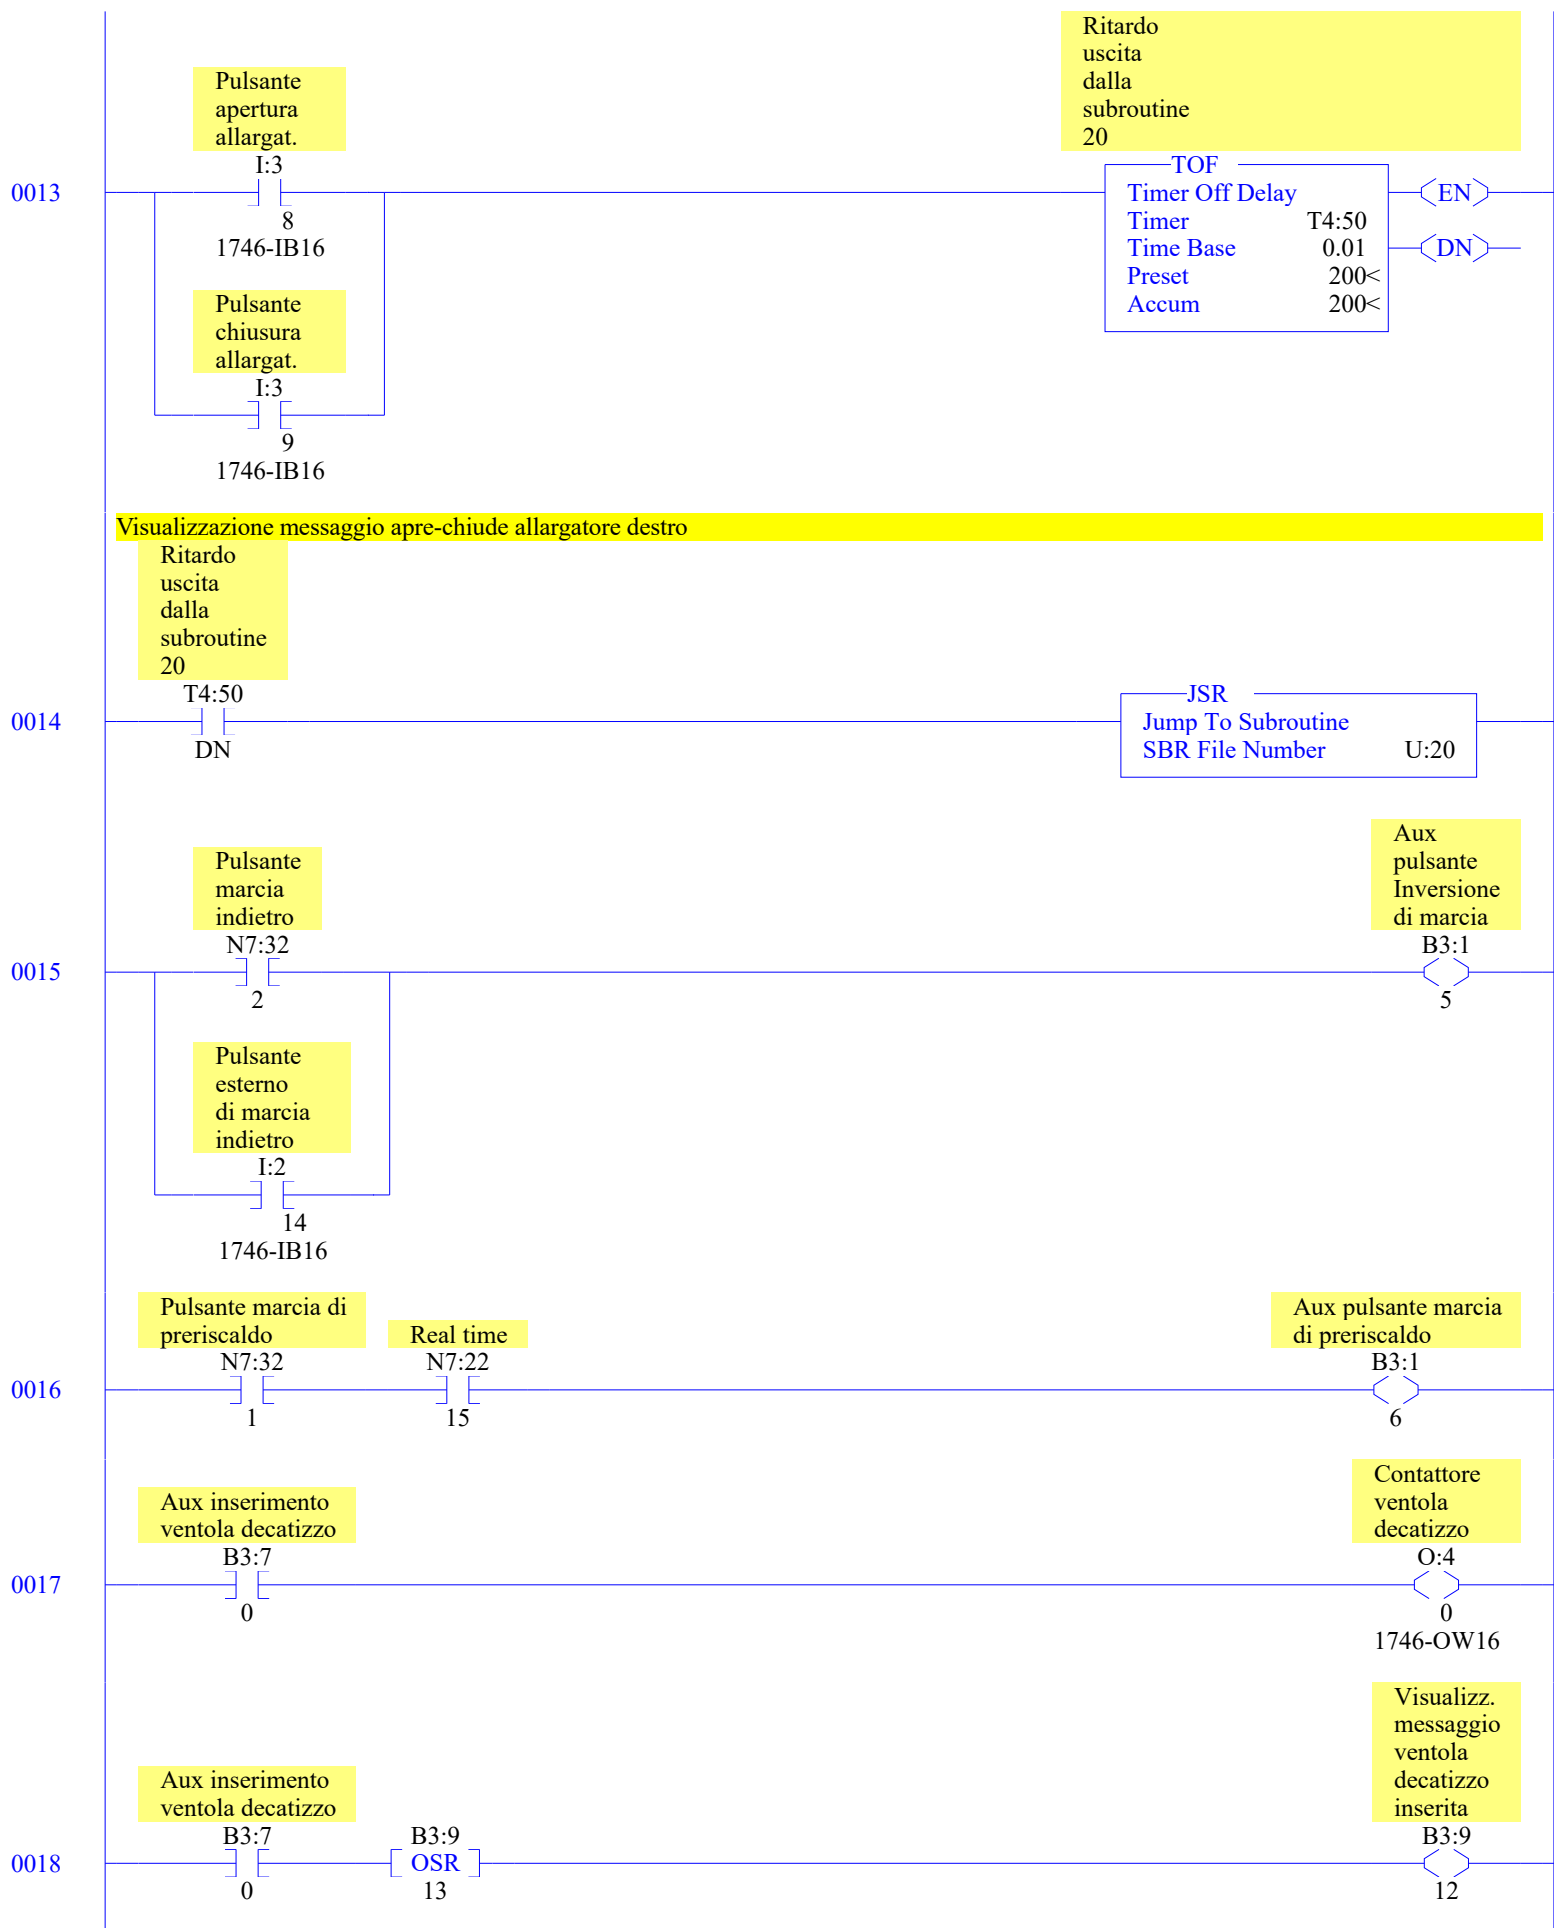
Ritardo uscita dalla subroutine 20

Pulsante apertura allargat.
I:3
8
1746-IB16

0013

Pulsante chiusura allargat.
I:3
9
1746-IB16

TOF
Timer Off Delay
Timer T4:50
Time Base 0.01
Preset 200<
Accum 200<

EN
DN

Visualizzazione messaggio apre-chiude allargatore destro

Ritardo uscita dalla subroutine 20
T4:50
0014
DN

JSR
Jump To Subroutine
SBR File Number U:20

Pulsante marcia indietro
N7:32
0015
2

Pulsante esterno di marcia indietro
I:2
14
1746-IB16

Aux pulsante Inversione di marcia
B3:1
5

Pulsante marcia di preriscaldo
N7:32
0016
1

Real time
N7:22
15

Aux pulsante marcia di preriscaldo
B3:1
6

Aux inserimento ventola decatizzo
B3:7
0017
0

Contattore ventola decatizzo
O:4
0
1746-OW16

Aux inserimento ventola decatizzo
B3:7
0018
0

B3:9
OSR
13

Visualizz. messaggio ventola decatizzo inserita
B3:9
12